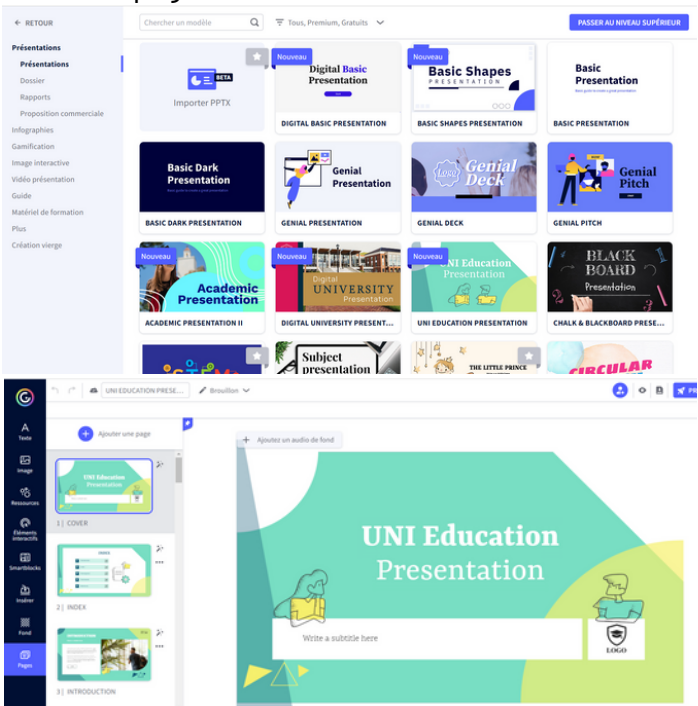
← RETOUR

Chercher un modèle

Tous, Premium, Gratuits

PASSER AU NIVEAU SUPÉRIEUR

Présentations
Présentations
Dossier
Rapports
Proposition commerciale
Infographies
Gamification
Image interactive
Vidéo présentation
Guide
Matériel de formation
Plus
Création vierge

BETA
Importer PPTX

Nouveau
Digital Basic Presentation
DIGITAL BASIC PRESENTATION

Nouveau
Basic Shapes
PRESENTATION
BASIC SHAPES PRESENTATION

Basic Presentation
BASIC PRESENTATION

Basic Dark Presentation
BASIC DARK PRESENTATION

Genial Presentation
GENIAL PRESENTATION

Genial Deck
GENIAL DECK

Genial Pitch
GENIAL PITCH

Nouveau
Academic Presentation
ACADEMIC PRESENTATION II

Nouveau
Digital UNIVERSITY Presentation
DIGITAL UNIVERSITY PRESENT...

Nouveau
UNI Education Presentation
UNI EDUCATION PRESENTATION

BLACK BOARD Presentation
CHALK & BLACKBOARD PRESE...

Subject presentation
THE LITTLE PRINCE
CIRCULAR

UNI EDUCATION PRESE...
Brouillon

Texte
Image
Ressources
Éléments interactifs
Smartblocks
Insérer
Fond
Pages

Ajouter une page

UNI Education Presentation
1 | COVER
INDEX
2 | INDEX
INTRODUCTION
3 | INTRODUCTION

Ajoutez un audio de fond

UNI Education Presentation

Write a subtitle here

LOGO